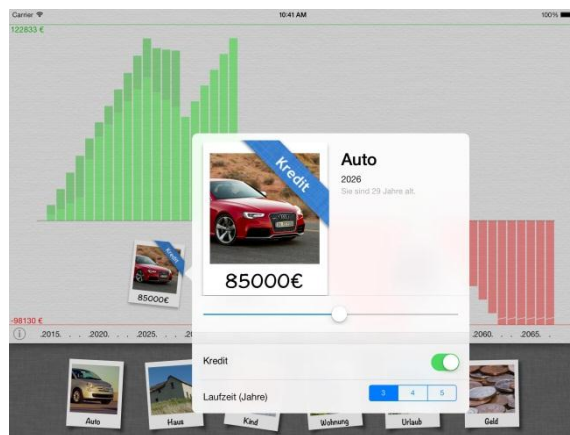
Carrier
10:41 AM
100%

122833 €

Kredit
85000€

-98130 €

.2015. . . .2020. . . .2025. . . .20
.2060. . . .2065. .

Kredit
85000€

Auto
2026
Sie sind 29 Jahre alt.

Kredit

Laufzeit (Jahre)
| 3 | 4 | 5 |
|---|---|---|

Auto
Haus
Kind
Wohnung
Urlaub
Geld